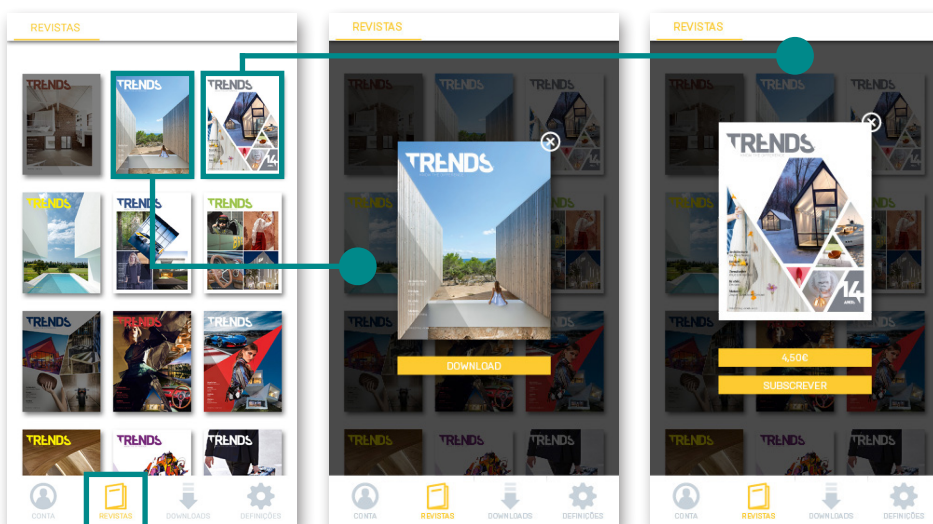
REVISTAS

TRENDS TRENDS TRENDS
TRENDS TRENDS TRENDS
TRENDS TRENDS TRENDS
TRENDS TRENDS TRENDS

CONTA REVISTAS DOWNLOADS DEFINIÇÕES

REVISTAS

TRENDS

DOWNLOAD

CONTA REVISTAS DOWNLOADS DEFINIÇÕES

REVISTAS

TRENDS

14 ANOS

4,50€

SUBSCREVER

CONTA REVISTAS DOWNLOADS DEFINIÇÕES